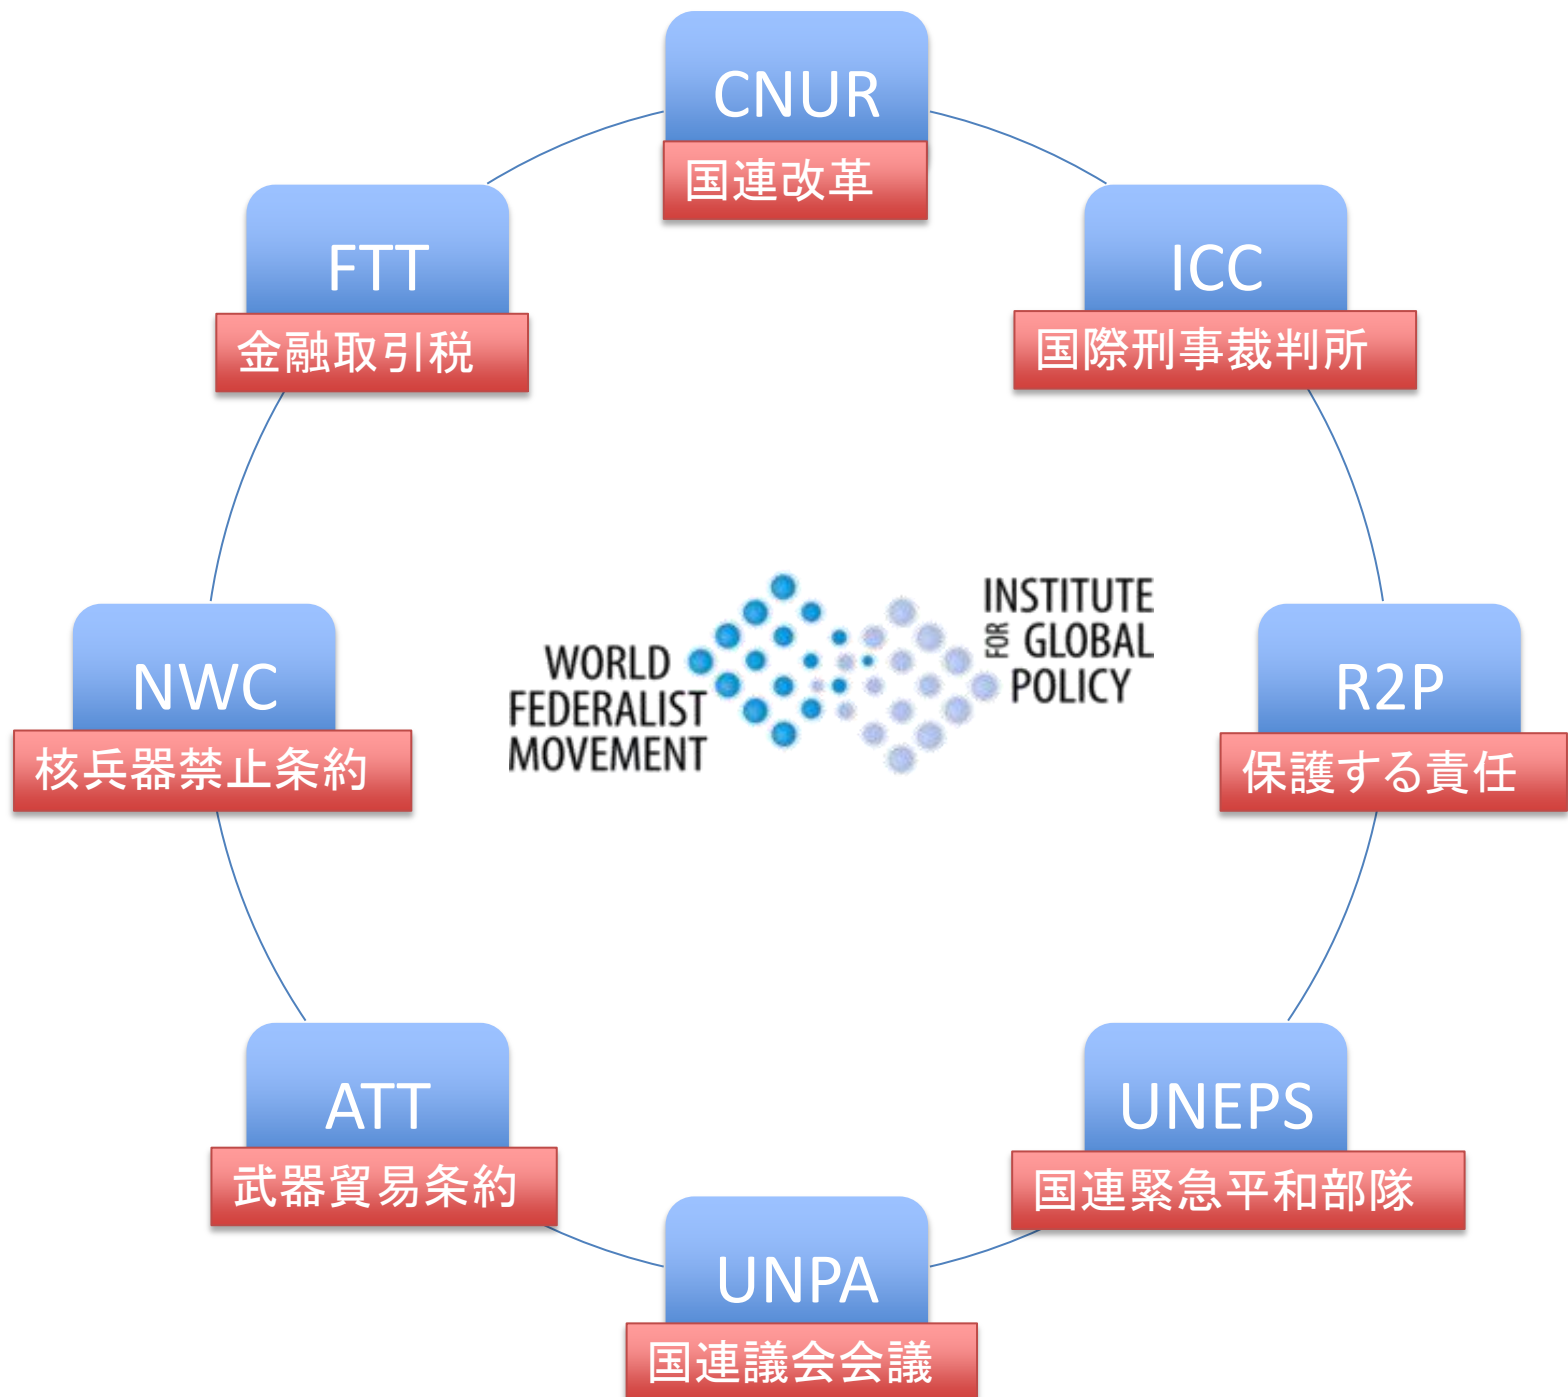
CNUR
国連改革

FTT
金融取引税

ICC
国際刑事裁判所

WORLD FEDERALIST MOVEMENT

INSTITUTE FOR GLOBAL POLICY

NWC
核兵器禁止条約

R2P
保護する責任

ATT
武器貿易条約

UNEPS
国連緊急平和部隊

UNPA
国連議会会議